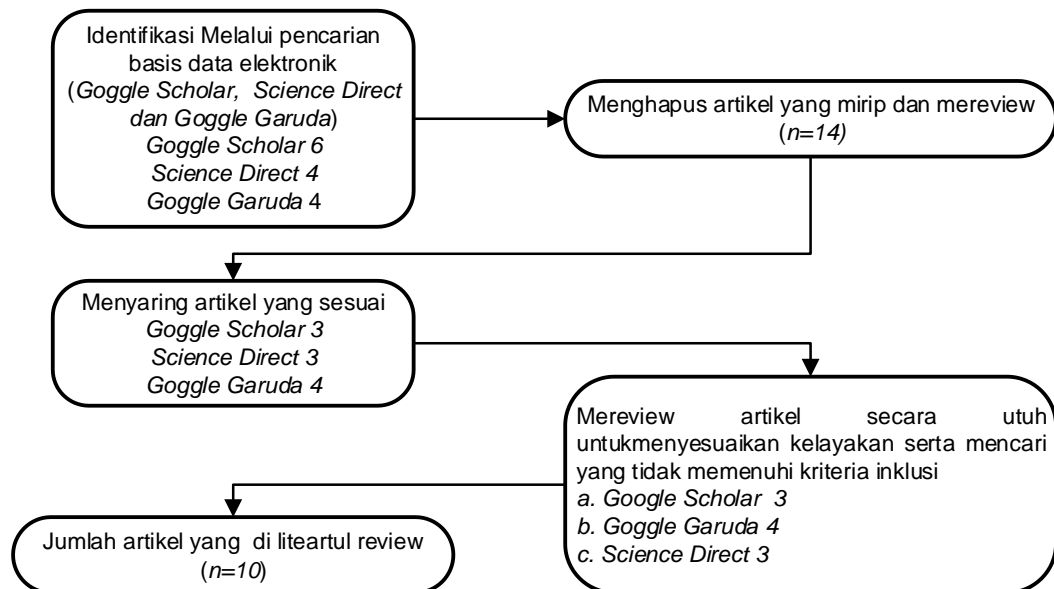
Identifikasi Melalui pencarian basis data elektronik (Goggle Scholar, Science Direct dan Goggle Garuda)
Goggle Scholar 6
Science Direct 4
Goggle Garuda 4

Menghapus artikel yang mirip dan mereview (n=14)

Menyaring artikel yang sesuai
Goggle Scholar 3
Science Direct 3
Goggle Garuda 4

Mereview artikel secara utuh untukmenyesuaikan kelayakan serta mencari yang tidak memenuhi kriteria inklusi
a. Google Scholar 3
b. Goggle Garuda 4
c. Science Direct 3

Jumlah artikel yang di liteartul review (n=10)